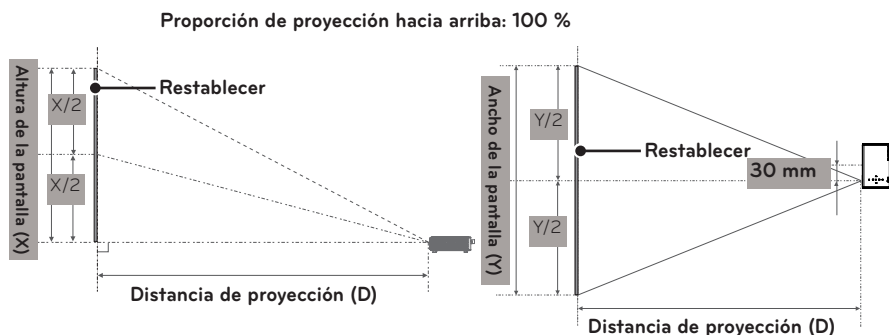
Proporción de proyección hacia arriba: 100 %

Altura de la pantalla (X)

X/2

X/2

Restablecer

Distancia de proyección (D)

Ancho de la pantalla (Y)

Y/2

Y/2

Restablecer

30 mm

Distancia de proyección (D)